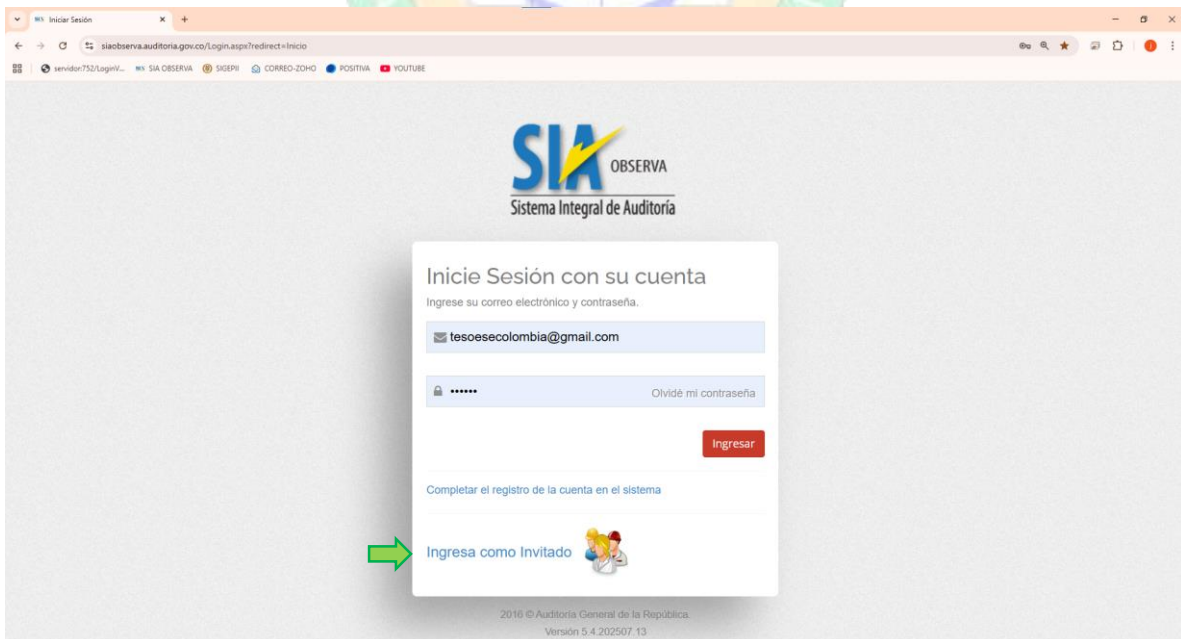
Iniciar Sesión

siaobserva.auditoria.gov.co/Login.aspx?redirect=Inicio

servidor:752/LoginV... SIA OBSERVA SIGEPII CORREO-ZOHO POSITIVA YOUTUBE

SIA OBSERVA
Sistema Integral de Auditoría

Inicie Sesión con su cuenta
Ingrese su correo electrónico y contraseña.

tesoesecolombia@gmail.com

••••••

Olvidé mi contraseña

Ingresar

Completar el registro de la cuenta en el sistema

Ingresa como Invitado

2016 © Auditoría General de la República.
Versión 5.4.202507.13